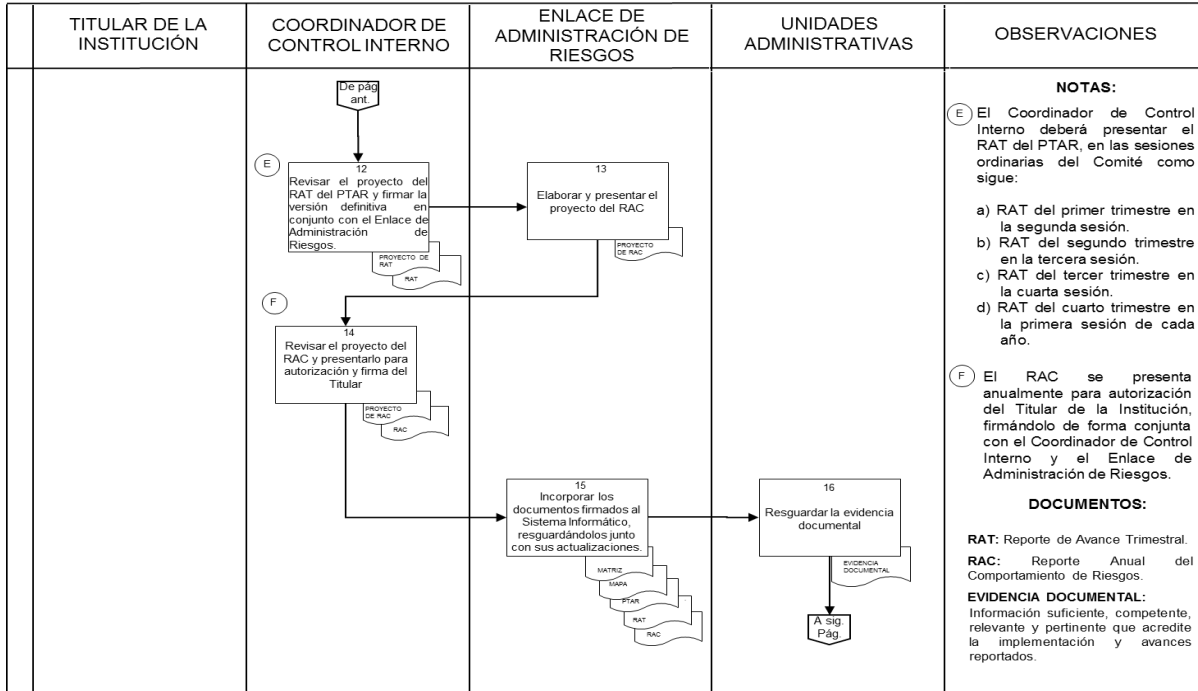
| TITULAR DE LA INSTITUCIÓN | COORDINADOR DE CONTROL INTERNO | ENLACE DE ADMINISTRACIÓN DE RIESGOS | UNIDADES ADMINISTRATIVAS | OBSERVACIONES |
|---|---|---|---|---|

De pág ant.

E

12
Revisar el proyecto del RAT del PTAR y firmar la versión definitiva en conjunto con el Enlace de Administración de Riesgos.

PROYECTO DE RAT
RAT

13
Elaborar y presentar el proyecto del RAC

PROYECTO DE RAC

F

14
Revisar el proyecto del RAC y presentarlo para autorización y firma del Titular

PROYECTO DE RAC
RAC

15
Incorporar los documentos firmados al Sistema Informático, resguardándolos junto con sus actualizaciones.

MATRIZ
MAPA
PTAR
RAT
RAC

16
Resguardar la evidencia documental

EVIDENCIA DOCUMENTAL

A sig. Pág.

NOTAS:

E El Coordinador de Control Interno deberá presentar el RAT del PTAR, en las sesiones ordinarias del Comité como sigue:

a) RAT del primer trimestre en la segunda sesión.
b) RAT del segundo trimestre en la tercera sesión.
c) RAT del tercer trimestre en la cuarta sesión.
d) RAT del cuarto trimestre en la primera sesión de cada año.

F El RAC se presenta anualmente para autorización del Titular de la Institución, firmándolo de forma conjunta con el Coordinador de Control Interno y el Enlace de Administración de Riesgos.

DOCUMENTOS:

RAT: Reporte de Avance Trimestral.

RAC: Reporte Anual del Comportamiento de Riesgos.

EVIDENCIA DOCUMENTAL:
Información suficiente, competente, relevante y pertinente que acredite la implementación y avances reportados.